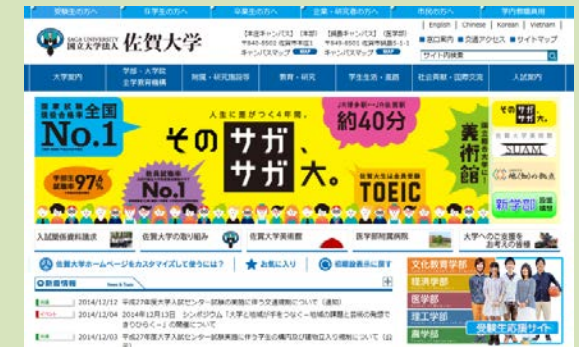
受験生の方へ　在学生の方へ　卒業生の方へ　企業・研究者の方へ　市民の方へ　学内教職員用

SAGA UNIVERSITY 国立大学法人 佐賀大学

【本庄キャンパス】（本部）〒840-8502 佐賀市本庄町1 キャンパスマップ MAP
【鍋島キャンパス】（医学部）〒849-8501 佐賀市鍋島5-1-1 キャンパスマップ MAP

English | Chinese | Korean | Vietnam
■窓口案内 ■交通アクセス ■サイトマップ
サイト内検索

大学案内　学部・大学院 全学教育機構　附属・研究施設等　教育・研究　生活支援・生活・奨学　社会貢献・国際交流　入試案内

全国No.1
人生に差がつく4年間。
JR博多駅→JR佐賀駅 約40分
そのサガ、サガ大。
TOEIC
美術館
そのサガ大。
SUAM
新学部 設置構想

入試関係資料請求　佐賀大学の取り組み　佐賀大学美術館　医学部附属病院　大学へのご支援をお考えの皆様

佐賀大学ホームページをカスタマイズして使うには？　お気に入り　初期設定に戻す

新着情報 News & Topic

2014/12/12 平成27年度大学入試センター試験の実施に伴う交通規制について（通知）
2014/12/04 2014年12月13日 シンポジウム「大学と地域が手をつなぐ～地域の課題と芸術の角度でまちづくりを～」の開催について
2014/12/03 平成27年度大学入試センター試験実施に伴う学生の構内及び建物立入り規制について（お知らせ）

文化教育学部
経済学部
医学部
理工学部
農学部
受験生応援サイト